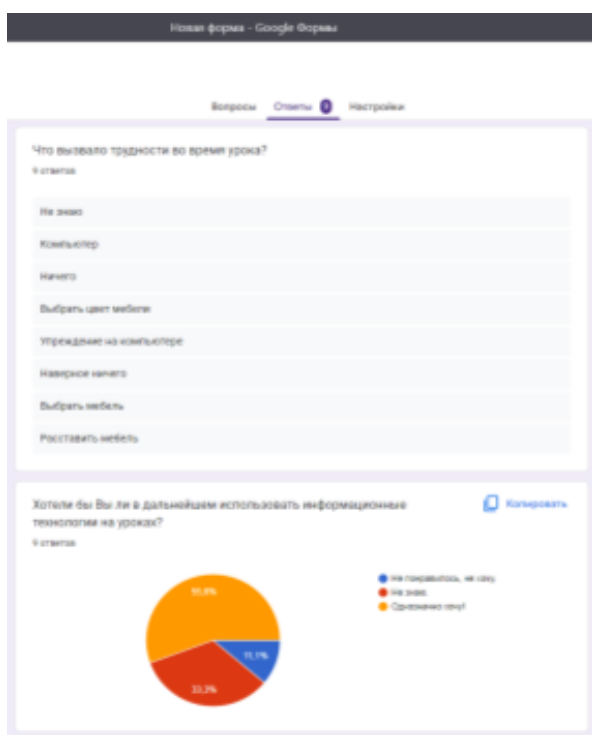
Новая форма - Google Формы

Вопросы Ответы 9 Настройки

Что вызвало трудности во время урока?
9 ответов

Не знаю

Компьютер

Ничего

Выбрать цвет мебели

Упреждение на компьютере

Наверное ничего

Выбрать мебель

Расставить мебель

Хотели бы Вы ли в дальнейшем использовать информационные технологии на уроках?
9 ответов

Копировать

Не понравилось, не хочу
Не знаю
Однозначно хочу!

55,6%

33,3%

11,1%